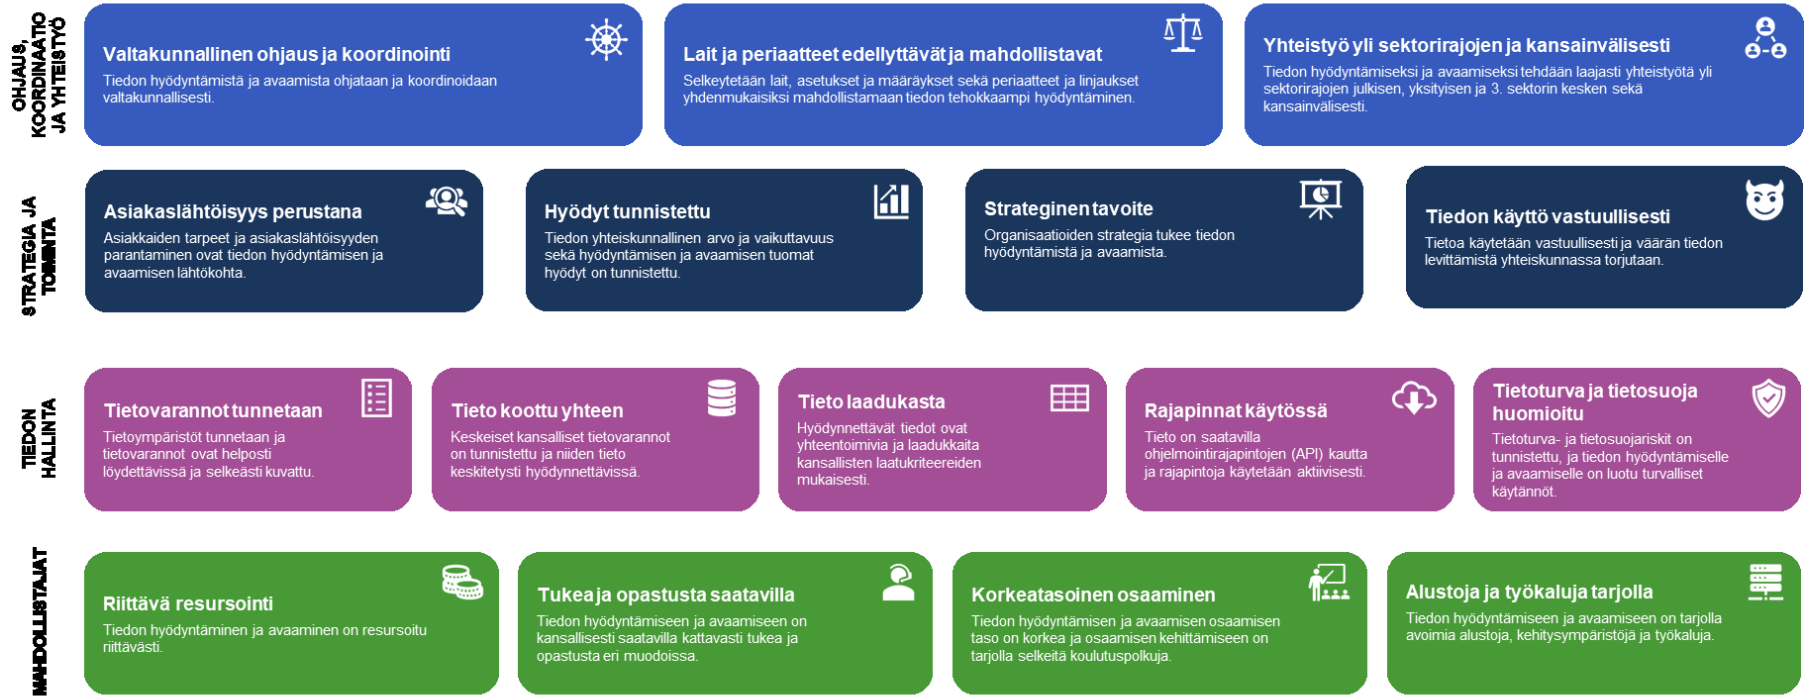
OHJAUS, KOORDINAATIO JA YHTEISTYÖ

Valtakunnallinen ohjaus ja koordinointi
Tiedon hyödyntämistä ja avaamista ohjataan ja koordinoidaan valtakunnallisesti.

Lait ja periaatteet edellyttävät ja mahdollistavat
Selkeytetään lait, asetukset ja määräykset sekä periaatteet ja linjaukset yhdenmukaisiksi mahdollistamaan tiedon tehokkaampi hyödyntäminen.

Yhteistyö yli sektorirajojen ja kansainvälisesti
Tiedon hyödyntämiseksi ja avaamiseksi tehdään laajasti yhteistyötä yli sektorirajojen julkisen, yksityisen ja 3. sektorin kesken sekä kansainvälisesti.

STRATEGIA JA TOIMINTA

Asiakaslähtöisyys perustana
Asiakkaiden tarpeet ja asiakaslähtöisyyden parantaminen ovat tiedon hyödyntämisen ja avaamisen lähtökohta.

Hyödyt tunnistettu
Tiedon yhteiskunnallinen arvo ja vaikuttavuus sekä hyödyntämisen ja avaamisen tuomat hyödyt on tunnistettu.

Strateginen tavoite
Organisaatioiden strategia tukee tiedon hyödyntämistä ja avaamista.

Tiedon käyttö vastuullisesti
Tietoa käytetään vastuullisesti ja väärän tiedon levittämistä yhteiskunnassa torjutaan.

TIEDON HALLINTA

Tietovarannot tunnetaan
Tietoympäristöt tunnetaan ja tietovarannot ovat helposti löydettävissä ja selkeästi kuvattu.

Tieto koottu yhteen
Keskeiset kansalliset tietovarannot on tunnistettu ja niiden tieto keskitetysti hyödynnettävissä.

Tieto laadukasta
Hyödynnettävät tiedot ovat yhteentoimivia ja laadukkaita kansallisten laatukriteereiden mukaisesti.

Rajapinnat käytössä
Tieto on saatavilla ohjelmointirajapintojen (API) kautta ja rajapintoja käytetään aktiivisesti.

Tietoturva ja tietosuoja huomioitu
Tietoturva- ja tietosuojariskit on tunnistettu, ja tiedon hyödyntämiselle ja avaamiselle on luotu turvalliset käytännöt.

MAHDOLLISTAJAT

Riittävä resursointi
Tiedon hyödyntäminen ja avaaminen on resursoitu riittävästi.

Tukea ja opastusta saatavilla
Tiedon hyödyntämiseen ja avaamiseen on kansallisesti saatavilla kattavasti tukea ja opastusta eri muodoissa.

Korkeatasoinen osaaminen
Tiedon hyödyntämisen ja avaamisen osaamisen taso on korkea ja osaamisen kehittämiseen on tarjolla selkeitä koulutuspolkuja.

Alustoja ja työkaluja tarjolla
Tiedon hyödyntämiseen ja avaamiseen on tarjolla avoimia alustoja, kehitysympäristöjä ja työkaluja.